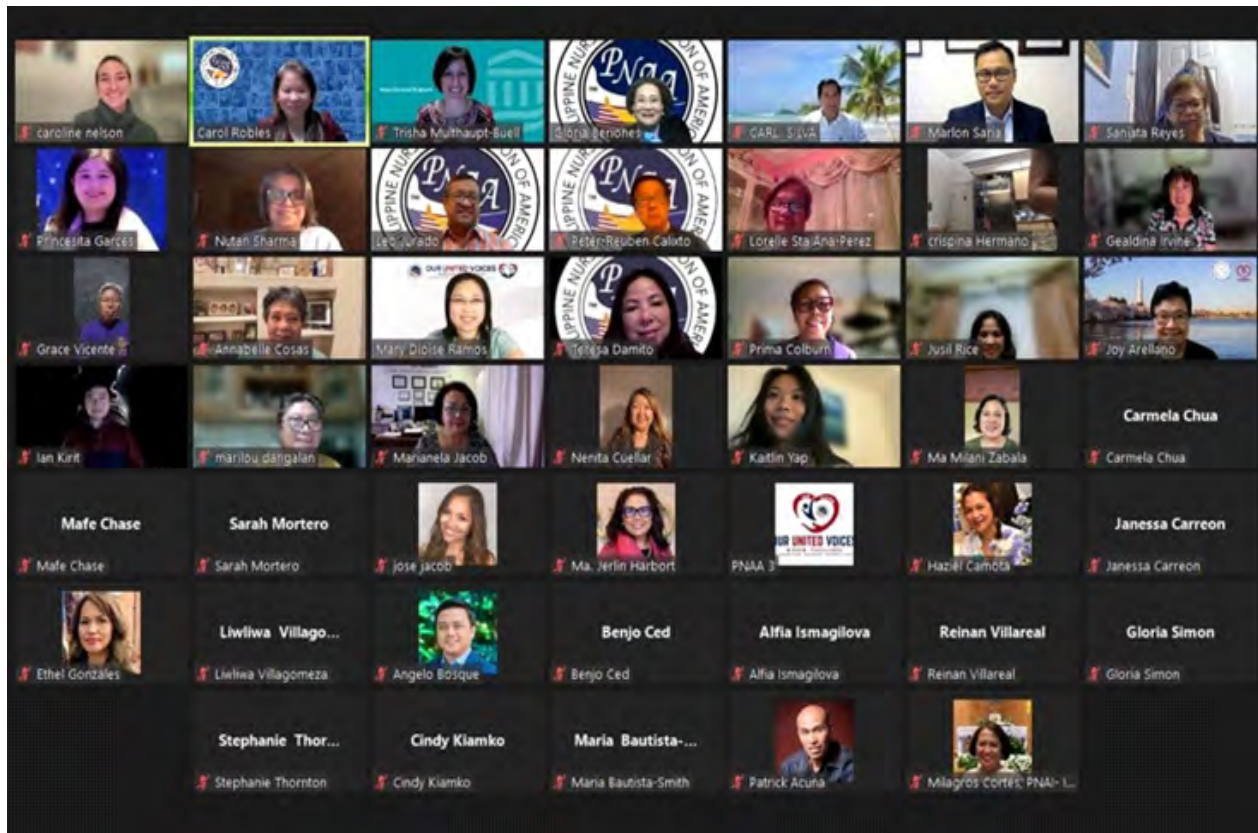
caroline nelson

Carol Robles

Trisha Multhaupt-Buell

PNAA
Gloria Beriones

CARL SILVA

Marlon Saria

Sanjata Reyes

Princesita Garces

Nutan Sharma

PNAA
Leo Jurado

PNAA
Peter-Reuben Calixto

Lorelie Sta Ana-Perez

crispina Hermano

Gealdina Irvine

Grace Vicente

Annabelle Cosas

OUR UNITED VOICES
Mary Dioise Ramos

Teresa Damito

Prima Colburn

Jusil Rice

Joy Arellano

Ian Kirit

marilou dangalan

Marianela Jacob

Nenita Cuellar

Kaitlin Yap

Ma Milani Zabala

Carmela Chua
Carmela Chua

Mafe Chase
Mafe Chase

Sarah Mortero
Sarah Mortero

jose jacob

Ma. Jerlin Harbort

OUR UNITED VOICES
PNAA 3

Haziel Camota

Janessa Carreon
Janessa Carreon

Ethel Gonzales

Liwliwa Villago...
Liwliwa Villagomeza

Angelo Bosque

Benjo Ced
Benjo Ced

Alfia Ismagilova
Alfia Ismagilova

Reinan Villareal
Reinan Villareal

Gloria Simon
Gloria Simon

Stephanie Thor...
Stephanie Thornton

Cindy Kiamko
Cindy Kiamko

Maria Bautista-...
Maria Bautista-Smith

Patrick Acuna

Milagros Cortes, PNA- I...